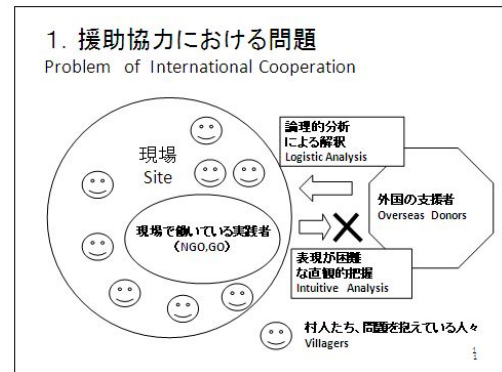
1. 援助協力における問題
Problem of International Cooperation

現場
Site

現場で働いている実践者
(NGO,GO)

論理的分析
による解釈
Logistic Analysis

外国の支援者
Overseas Donors

表現が困難
な直観的把握
Intuitive Analysis

村人たち、問題を抱えている人々
Villagers

1